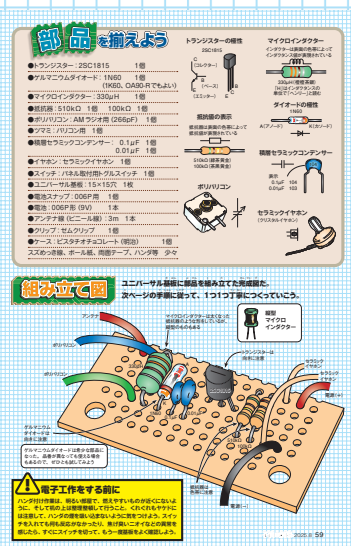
部品を揃えよう

●トランジスター：2SC1815　1個
●ゲルマニウムダイオード：1N60　1個
（1K60、OA90-Rでもよい）
●マイクロインダクター：330μH　1個
●抵抗器：510kΩ　1個　100kΩ　1個
●ポリバリコン：AMラジオ用（266pF）　1個
●ツマミ：バリコン用　1個
●積層セラミックコンデンサー：0.1μF　1個
0.01μF　1個
●イヤホン：セラミックイヤホン　1個
●スイッチ：パネル取付用トグルスイッチ　1個
●ユニバーサル基板：15×15穴　1枚
●電池スナップ：006P用　1個
●電池：006P形（9V）　1本
●アンテナ線（ビニール線）：3m　1本
●クリップ：ゼムクリップ　1個
●ケース：ピスタチオチョコレート（明治）　1個
スズめっき線、ボール紙、両面テープ、ハンダ等　少々

トランジスターの極性
2SC1815
C（コレクター）
B（ベース）
E（エミッター）

マイクロインダクター
インダクター は抵抗の色帯によってインダクタンス値が表示されている
330μH（橙橙茶銀）
「H」はインダクタンスの単位で「ヘンリー」と読む

抵抗器の表示
抵抗器は表面の色帯によって抵抗値が表示されている
510kΩ（緑茶黄金）
100kΩ（茶黒黄金）

ダイオードの極性
1N60
A（アノード）　K（カソード）

積層セラミックコンデンサー
表示
0.1μF　104
0.01μF　103

ポリバリコン

セラミックイヤホン
（クリスタルイヤホン）

組み立て図

ユニバーサル基板に部品を組み立てた完成図だ。次ページの手順に従って、1つ1つ丁寧につくっていこう。

アンテナ
マイクロインダクターは太くなった部分を抵抗と間違えやすいので注意
トランジスターは向きに注意
緑緑
マイクロインダクター
セラミックイヤホン
ゲルマニウムダイオードは向きに注意
電池（−）
電池（＋）

ゲルマニウムダイオードは余分な部品になって、高音が聞こえても図を左右逆にする
抵抗器は色帯に注意
スズめっき線

電子工作をする前に
ハンダ付け作業は、時おい部屋で、扇をやすいものがないところで行うこと。また電気が上記理論を行うこと。くれぐれもやけどには注意して、ハンダの部材も細い工具を使って安全に。スイッチを入れても何も反応がなかったり、熱が高いニオイなどの異常を感じたら、すぐにスイッチを切って、もう一度確認をしよう。

2022.8　59